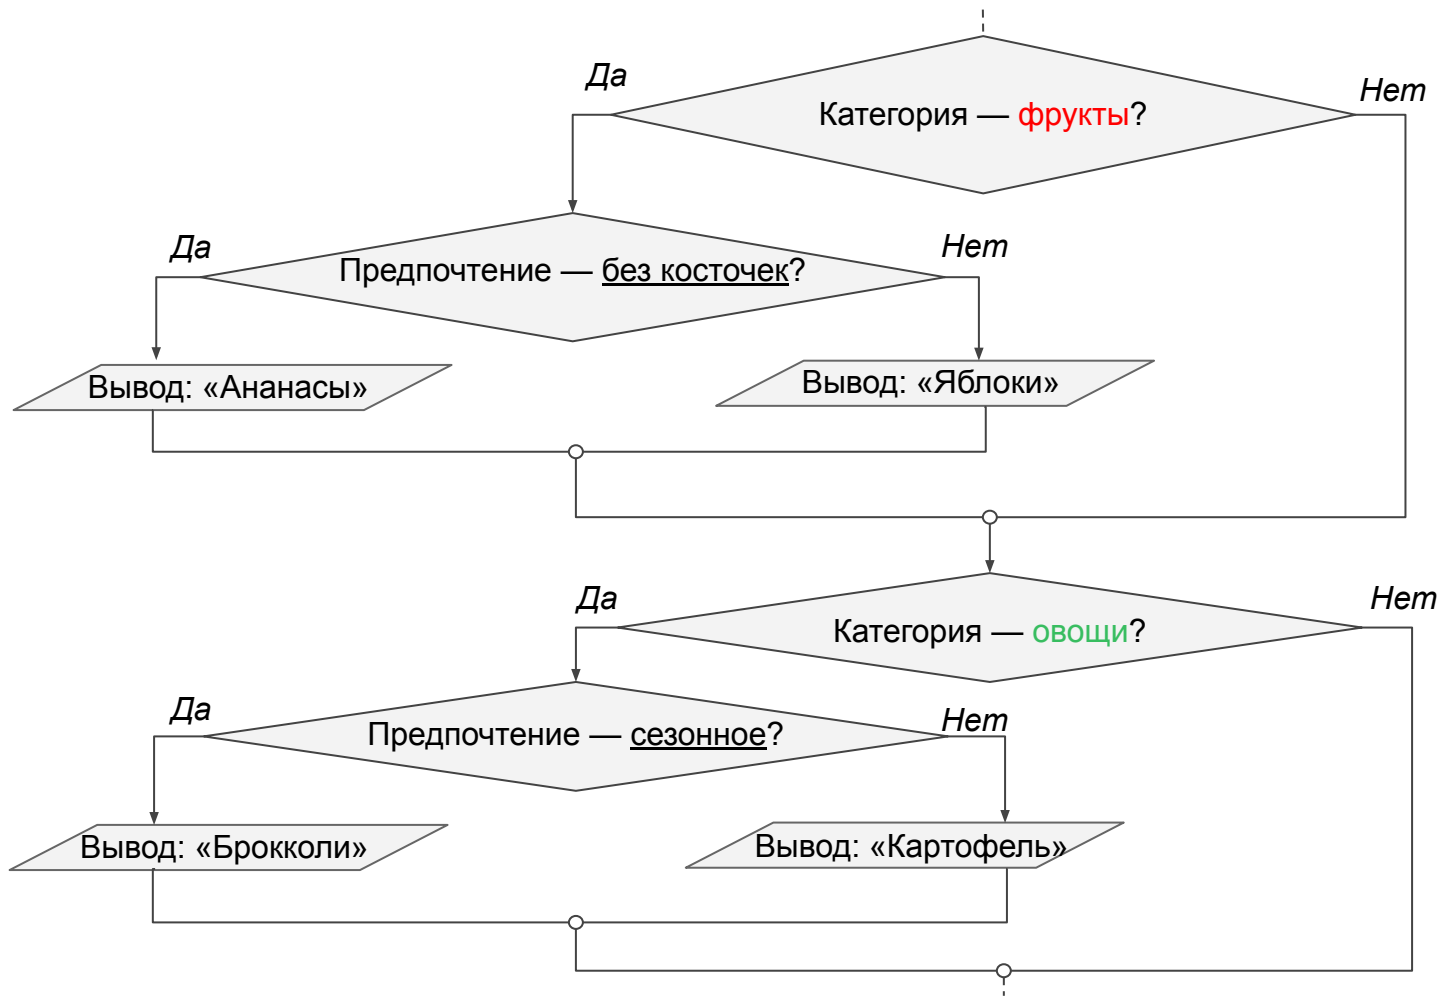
Да

Категория — фрукты?

Нет

Да

Предпочтение — без косточек?

Нет

Вывод: «Ананасы»

Вывод: «Яблоки»

Да

Категория — овощи?

Нет

Да

Предпочтение — сезонное?

Нет

Вывод: «Брокколи»

Вывод: «Картофель»